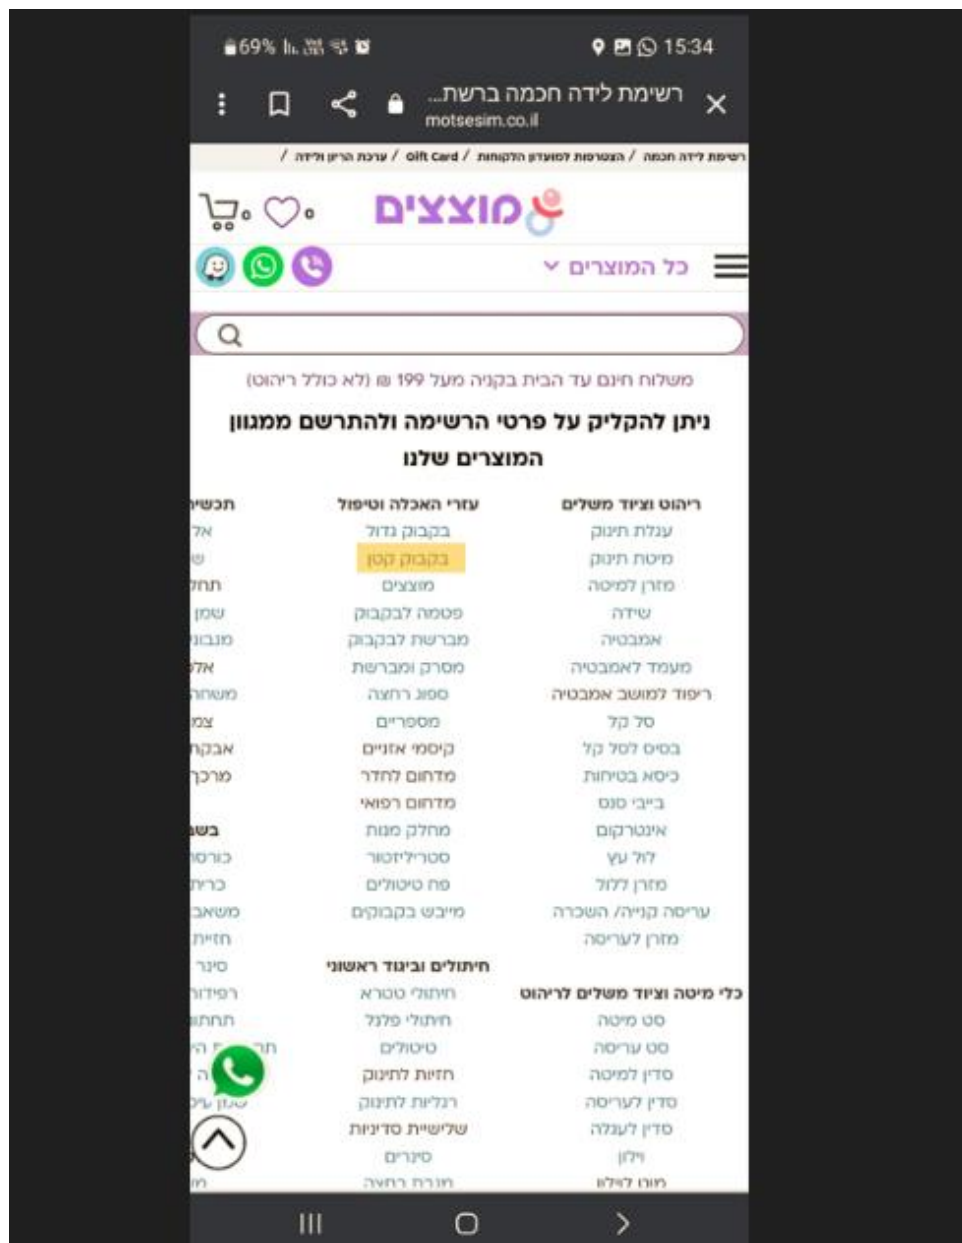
69% 15:34

רשימת לידה חכמה ברשת...
motsesim.co.il

רשימת לידה חכמה / הצטרפות למועדון הלקוחות / Gift Card / ערכת הריון ולידה /

מוצצים

כל המוצרים

משלוח חינם עד הבית בקניה מעל 199 ₪ (לא כולל ריהוט)

ניתן להקליק על פרטי הרשימה ולהתרשם ממגוון המוצרים שלנו

ריהוט וציוד משלים
ענלת תינוק
מיטת תינוק
מזרן למיטה
שידה
אמבטיה
מעמד לאמבטיה
ריפוד למושב אמבטיה
סל קל
בסיס לסל קל
כיסא בטיחות
בייבי סנס
אינטרקום
לול עץ
מזרן ללול
עריסה קנייה/ השכרה
מזרן לעריסה

כלי מיטה וציוד משלים לריהוט
סט מיטה
סט עריסה
סדין למיטה
סדין לעריסה
סדין לעגלה
וילון
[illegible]

עזרי האכלה וטיפול
בקבוק גדול
בקבוק קטן
מוצצים
פטמה לבקבוק
מברשת לבקבוק
מסרק ומברשת
ספוג רחצה
מספריים
קיסמי אזניים
מדחום לחדר
מדחום רפואי
מחלק מנות
סטריליזטור
פח טיטולים
מייבש בקבוקים

חיתולים וביגוד ראשוני
חיתולי טטרא
חיתולי פלנל
טיטולים
חזיית לתינוק
רגליות לתינוק
שלישיית סדיניות
סינרים
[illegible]

תכשי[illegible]
אל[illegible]
ש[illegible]
תחו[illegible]
שמן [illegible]
מגבונ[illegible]
אל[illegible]
משחה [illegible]
צמ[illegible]
אבקה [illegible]
מרכך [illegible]

בשו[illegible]
כורסה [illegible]
כרית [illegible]
משאב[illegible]
חזיית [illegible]
סינר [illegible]
רפידות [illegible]
תחתו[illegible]
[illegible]
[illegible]
שמן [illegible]